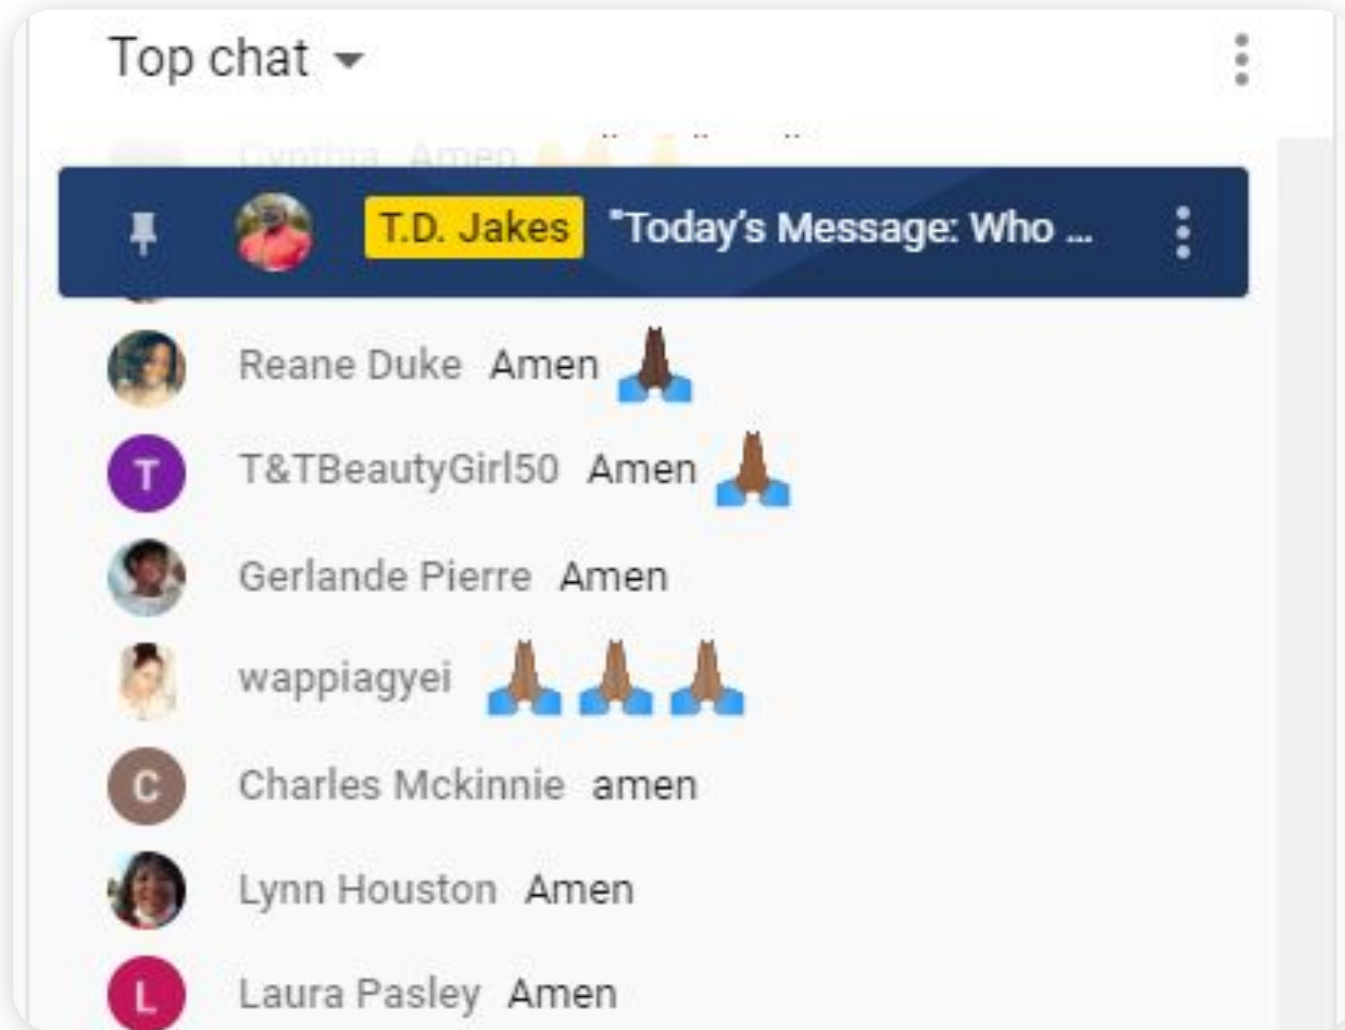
Top chat

Cynthia Amen 🙏🙏🙏

T.D. Jakes "Today's Message: Who ...

Reane Duke Amen 🙏

T T&TBeautyGirl50 Amen 🙏

Gerlande Pierre Amen

wappiagyei 🙏🙏🙏

C Charles Mckinnie amen

Lynn Houston Amen

L Laura Pasley Amen